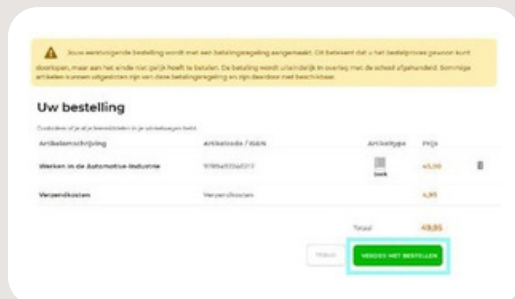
Jouw eerstvolgende bestelling wordt met een betalingsregeling aangemaakt. Dit betekent dat u het bestelproces gewoon kunt doorlopen, maar aan het einde niet gelijk hoeft te betalen. De betaling wordt uiteindelijk in overleg met de school afgehandeld. Sommige artikelen kunnen uitgesloten zijn van deze betalingsregeling en zijn daardoor niet beschikbaar.

Uw bestelling

Controleer of je je bestelling in je winkelwagen hebt.

| Artikelomschrijving | Artikelcode / ISBN | Artikeltype | Prijs |
|---|---|---|---|
| Werken in de Automotive-industrie | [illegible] | boek | 45,00 |
| Verzendkosten | Verzendkosten | | 4,95 |

Totaal 49,95

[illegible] VERDER MET BESTELLEN